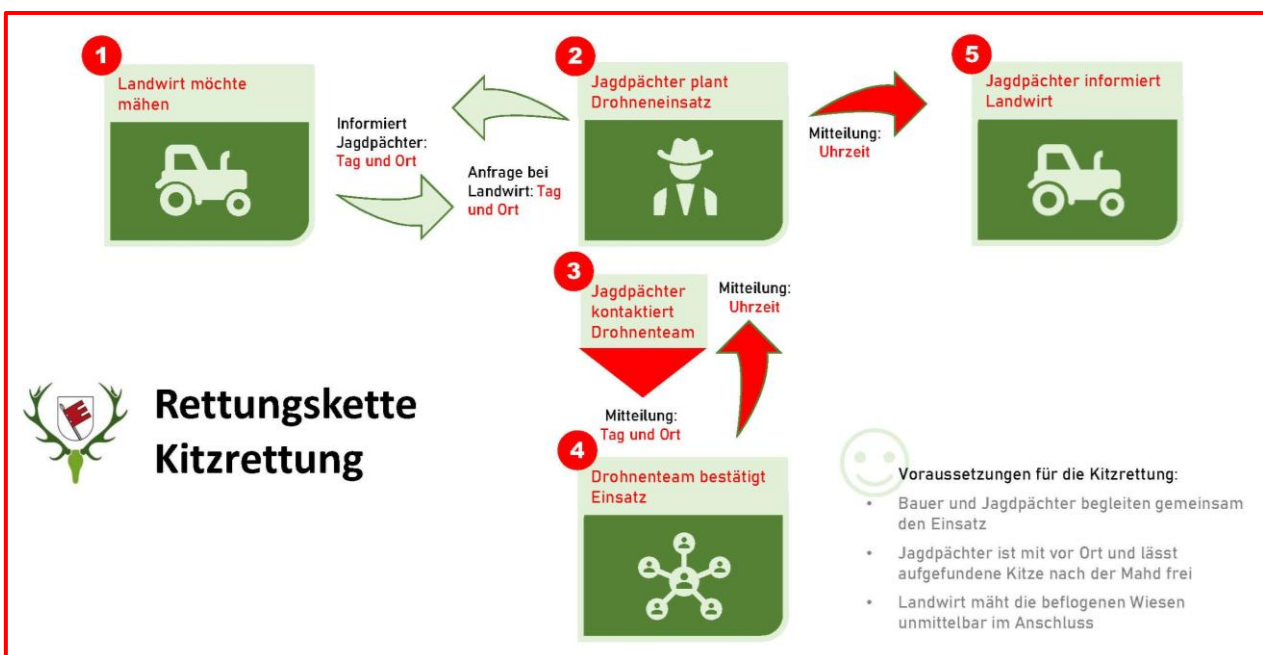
1

Landwirt möchte mähen

Informiert Jagdpächter: Tag und Ort

Anfrage bei Landwirt: Tag und Ort

2

Jagdpächter plant Drohneneinsatz

Mitteilung: Uhrzeit

5

Jagdpächter informiert Landwirt

3

Jagdpächter kontaktiert Drohnenteam

Mitteilung: Uhrzeit

Mitteilung: Tag und Ort

4

Drohnenteam bestätigt Einsatz

Rettungskette Kitzrettung

Voraussetzungen für die Kitzrettung:

• Bauer und Jagdpächter begleiten gemeinsam den Einsatz

• Jagdpächter ist mit vor Ort und lässt aufgefundene Kitze nach der Mahd frei

• Landwirt mäht die beflogenen Wiesen unmittelbar im Anschluss